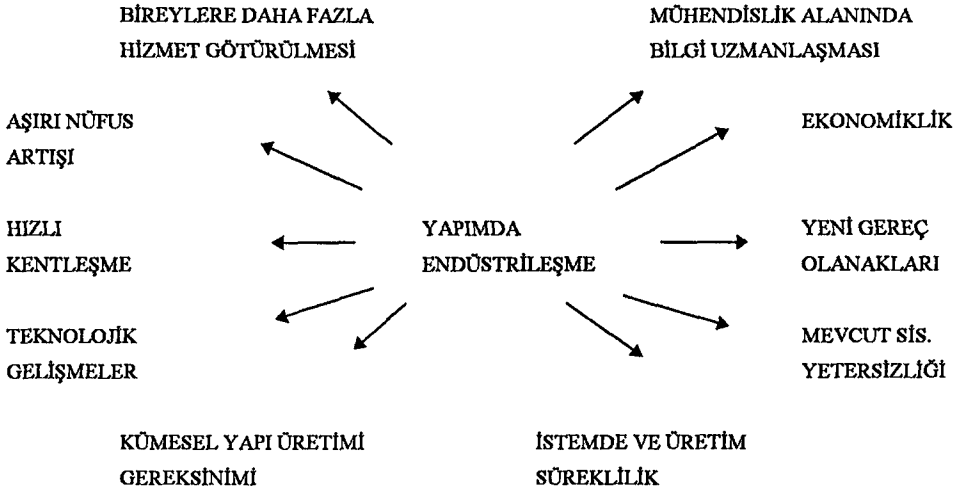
BİREYLERE DAHA FAZLA HİZMET GÖTÜRÜLMESİ

MÜHENDİSLİK ALANINDA BİLGİ UZMANLAŞMASI

AŞIRI NÜFUS ARTIŞI

EKONOMİKLİK

HIZLI KENTLEŞME

YAPIMDA ENDÜSTRİLEŞME

YENİ GEREÇ OLANAKLARI

TEKNOLOJİK GELİŞMELER

MEVCUT SİS. YETERSİZLİĞİ

KÜMESEL YAPI ÜRETİMİ GEREKSİNİMİ

İSTEMDE VE ÜRETİM SÜREKLİLİK